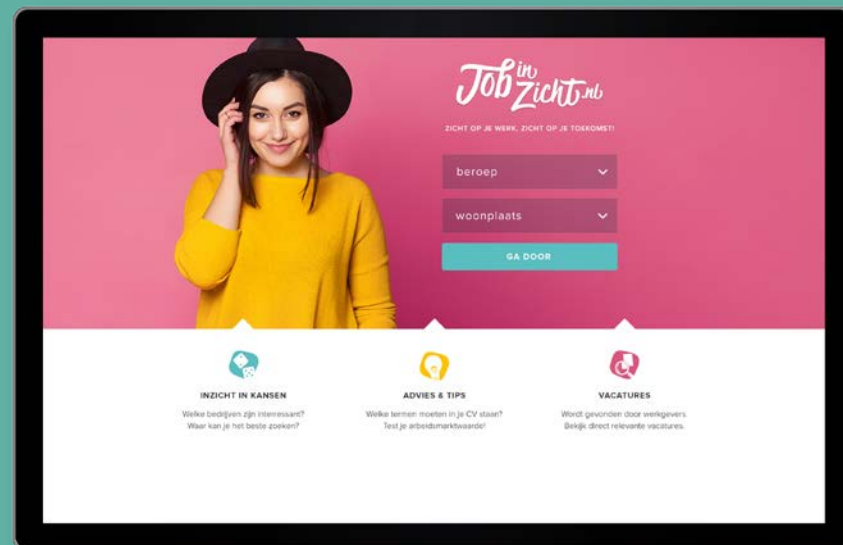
Job in Zicht.nl

ZICHT OP JE WERK, ZICHT OP JE TOEKOMST!

beroep

woonplaats

GA DOOR

INZICHT IN KANSEN

Welke bedrijven zijn interessant? Waar kan je het beste zoeken?

ADVIES & TIPS

Welke termen moeten in je CV staan? Test je arbeidsmarktwaarde!

VACATURES

Wordt gevonden door werkgevers. Bekijk direct relevante vacatures.